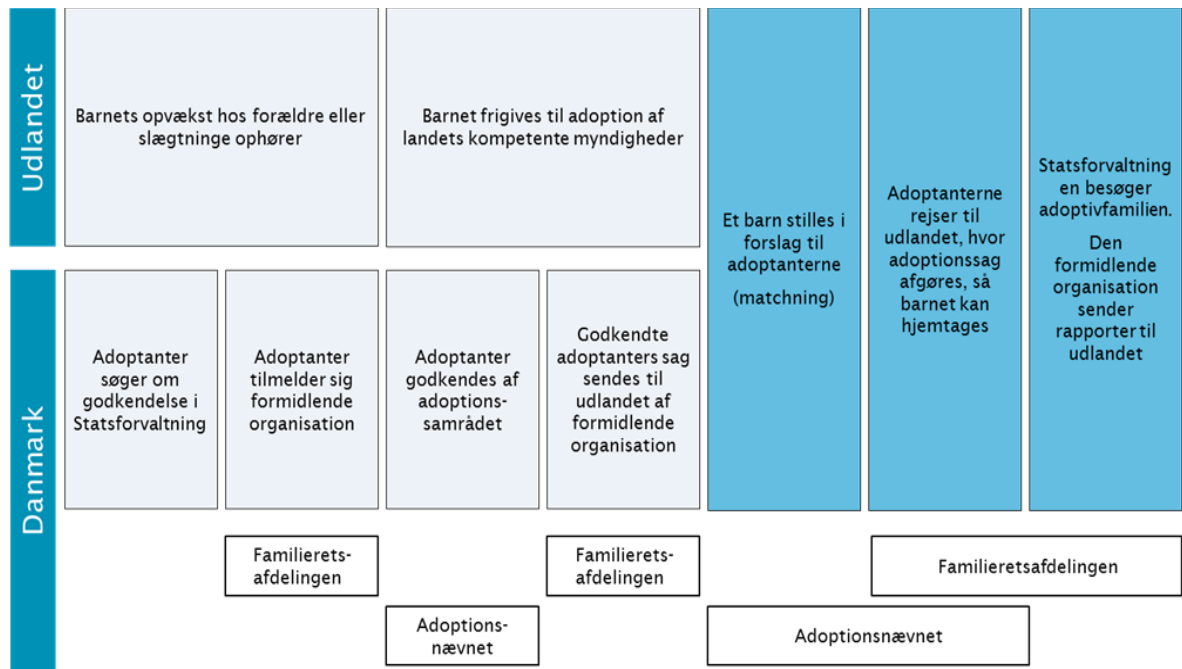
Udlandet

Barnets opvækst hos forældre eller slægtninge ophører

Barnet frigives til adoption af landets kompetente myndigheder

Et barn stilles i forslag til adoptanterne

(matchning)

Adoptanterne rejser til udlandet, hvor adoptionssag afgøres, så barnet kan hjemtages

Statsforvaltningen besøger adoptivfamilien.

Den formidlende organisation sender rapporter til udlandet

Danmark

Adoptanter søger om godkendelse i Statsforvaltning

Adoptanter tilmelder sig formidlende organisation

Adoptanter godkendes af adoptionssamrådet

Godkendte adoptanters sag sendes til udlandet af formidlende organisation

Familieretsafdelingen

Familieretsafdelingen

Familieretsafdelingen

Adoptionsnævnet

Adoptionsnævnet